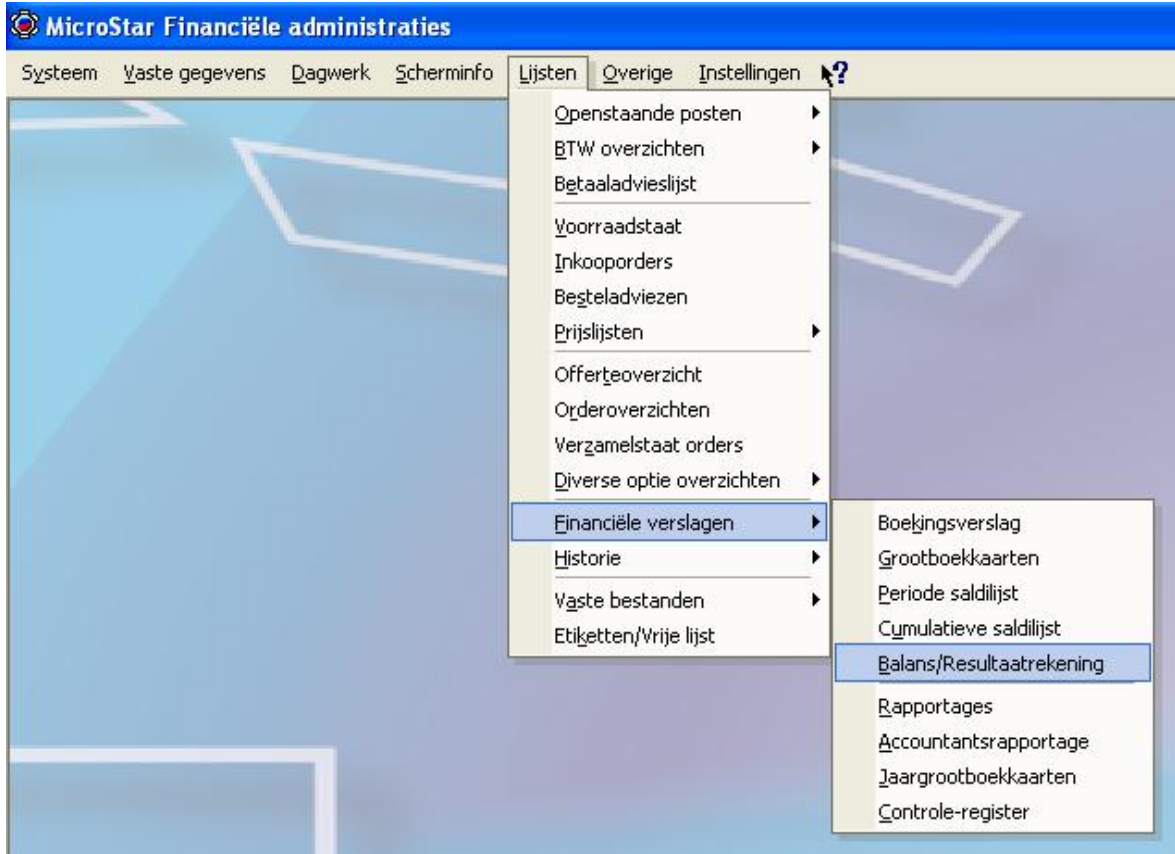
MicroStar Financiële administraties

Systeem Vaste gegevens Dagwerk Scherminfo Lijsten Overige Instellingen

Openstaande posten
BTW overzichten
Betaaladvieslijst
Voorraadstaat
Inkooporders
Besteladviezen
Prijslijsten
Offerteoverzicht
Orderoverzichten
Verzamelstaat orders
Diverse optie overzichten
Financiële verslagen
Historie
Vaste bestanden
Etiketten/Vrije lijst

Boekingsverslag
Grootboekkaarten
Periode saldilijst
Cumulatieve saldilijst
Balans/Resultaatrekening
Rapportages
Accountantsrapportage
Jaargrootboekkaarten
Controle-register